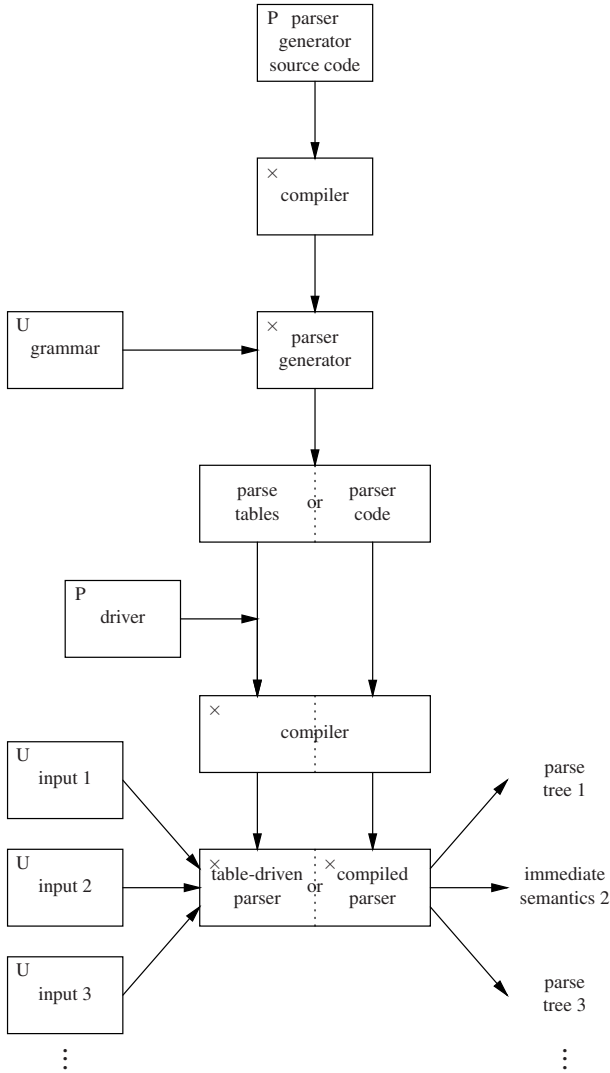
P parser generator source code

× compiler

U grammar

× parser generator

parse tables or parser code

P driver

× compiler

U input 1

U input 2

U input 3

⋮

× table-driven parser or × compiled parser

parse tree 1

immediate semantics 2

parse tree 3

⋮